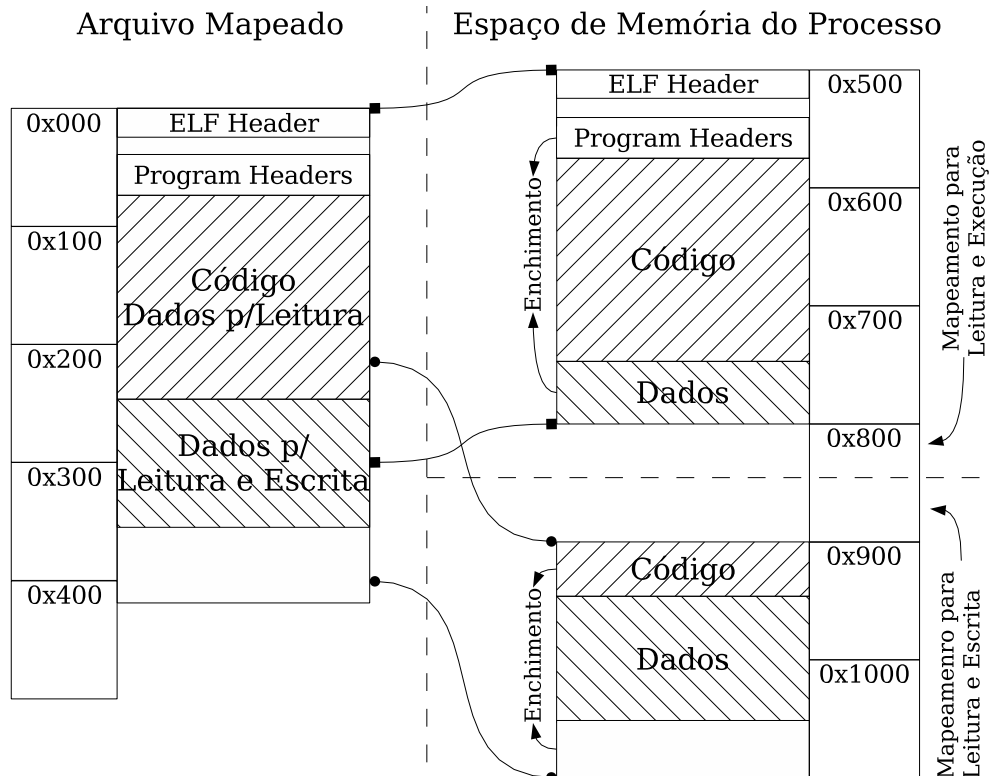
Arquivo Mapeado

Espaço de Memória do Processo

0x000
0x100
0x200
0x300
0x400

ELF Header
Program Headers
Código
Dados p/Leitura
Dados p/
Leitura e Escrita

ELF Header
Program Headers
Código
Dados
Enchimento

0x500
0x600
0x700
0x800

Mapeamento para
Leitura e Execução

Código
Dados
Enchimento

0x900
0x1000

Mapeamenro para
Leitura e Escrita